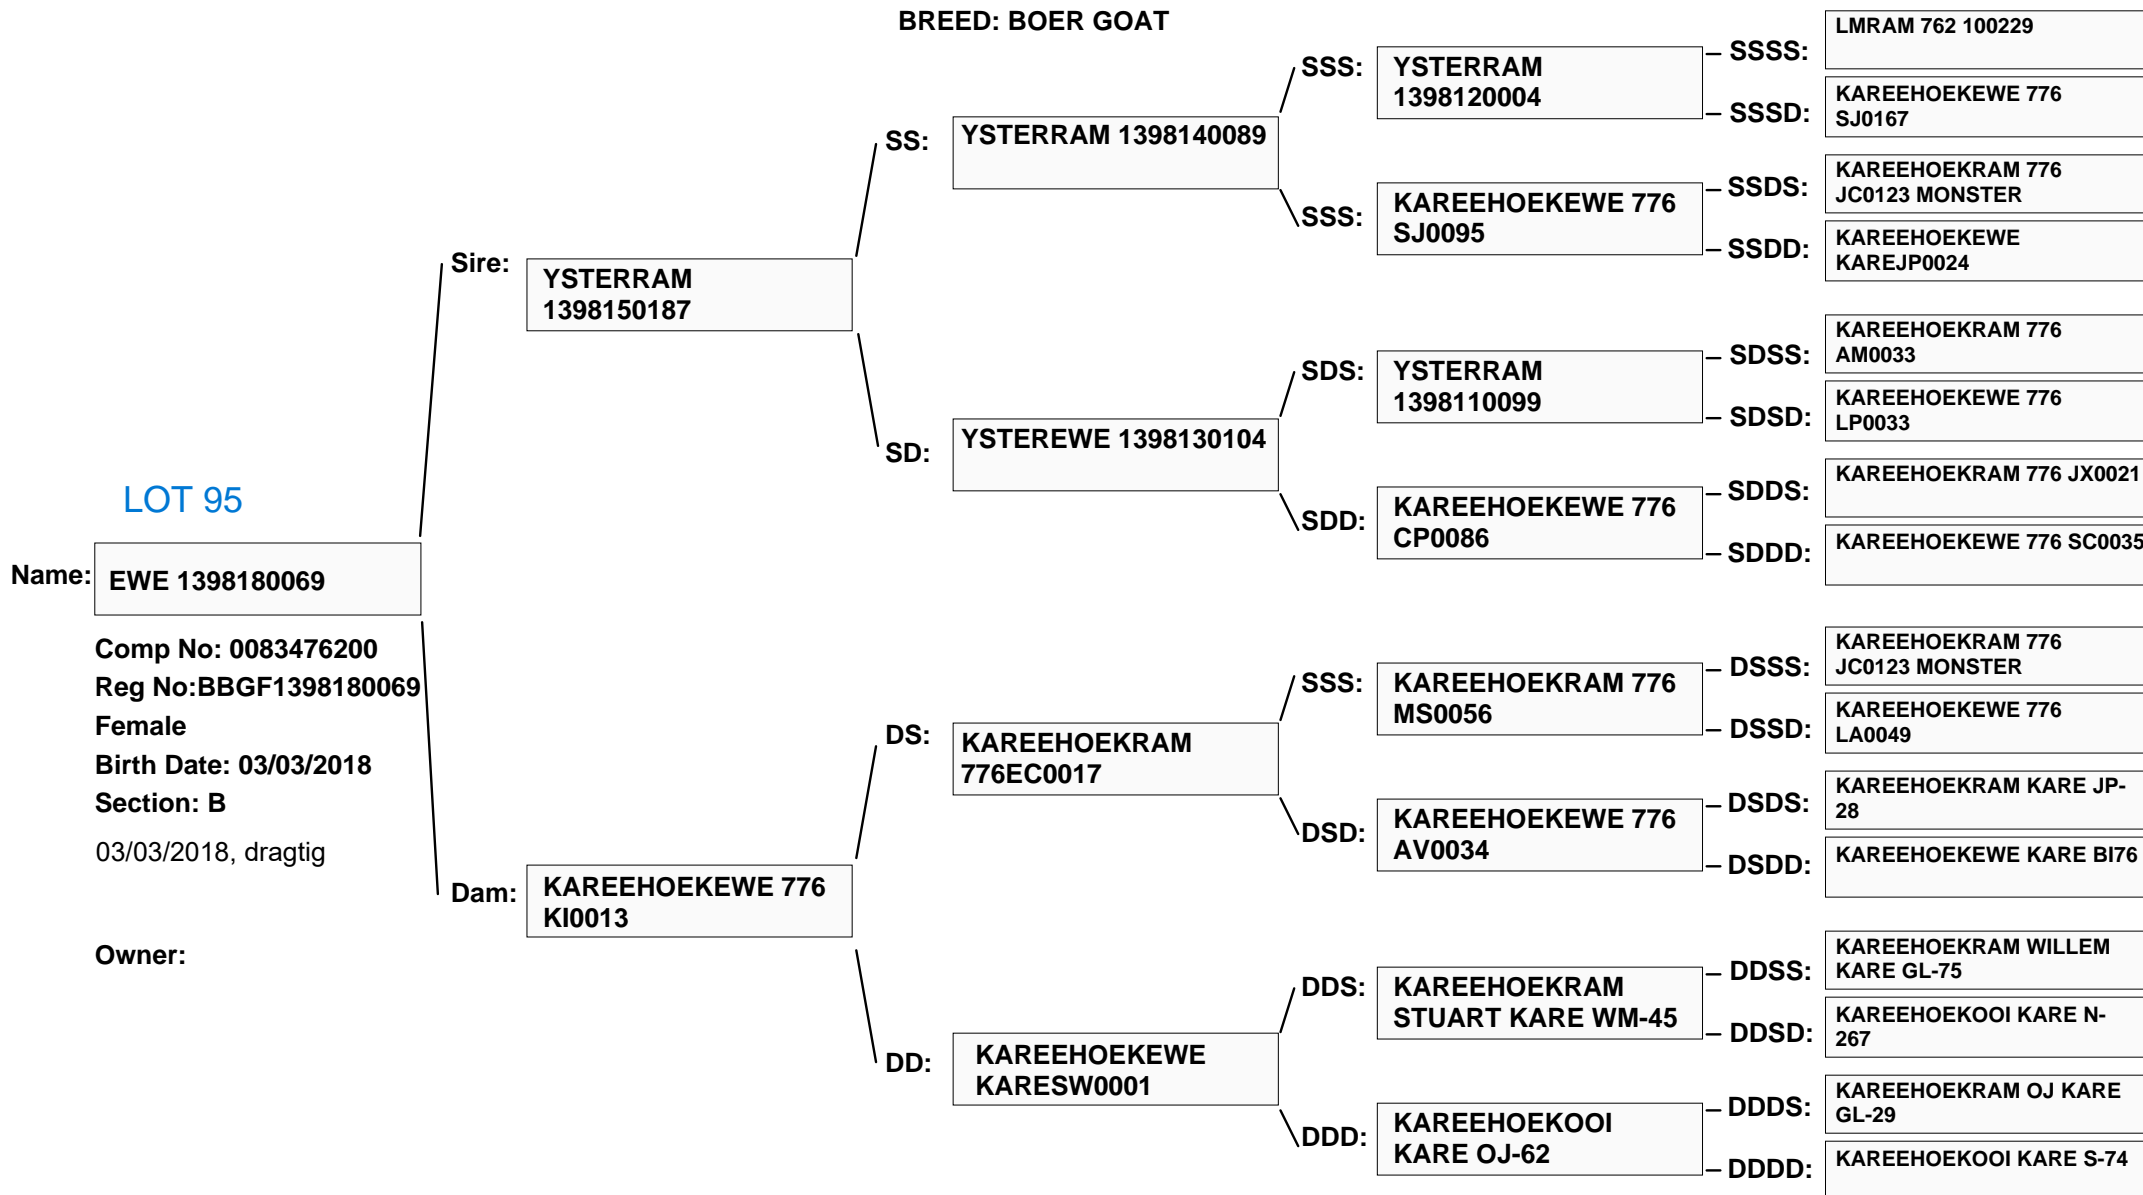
BREED: BOER GOAT

LOT 95

Name: EWE 1398180069

Comp No: 0083476200
Reg No:BBGF1398180069
Female
Birth Date: 03/03/2018
Section: B
03/03/2018, dragtig

Owner:

Sire: YSTERRAM 1398150187

SS: YSTERRAM 1398140089

SSS: YSTERRAM 1398120004

SSSS: LMRAM 762 100229

SSSD: KAREEHOEKEWE 776 SJ0167

SSS: KAREEHOEKEWE 776 SJ0095

SSDS: KAREEHOEKRAM 776 JC0123 MONSTER

SSDD: KAREEHOEKEWE KAREJP0024

SD: YSTEREWE 1398130104

SDS: YSTERRAM 1398110099

SDSS: KAREEHOEKRAM 776 AM0033

SDSD: KAREEHOEKEWE 776 LP0033

SDD: KAREEHOEKEWE 776 CP0086

SDDS: KAREEHOEKRAM 776 JX0021

SDDD: KAREEHOEKEWE 776 SC0035

Dam: KAREEHOEKEWE 776 KI0013

DS: KAREEHOEKRAM 776EC0017

SSS: KAREEHOEKRAM 776 MS0056

DSSS: KAREEHOEKRAM 776 JC0123 MONSTER

DSSD: KAREEHOEKEWE 776 LA0049

DSD: KAREEHOEKEWE 776 AV0034

DSDS: KAREEHOEKRAM KARE JP-28

DSDD: KAREEHOEKEWE KARE BI76

DD: KAREEHOEKEWE KARESW0001

DDS: KAREEHOEKRAM STUART KARE WM-45

DDSS: KAREEHOEKRAM WILLEM KARE GL-75

DDSD: KAREEHOEKOOI KARE N-267

DDD: KAREEHOEKOOI KARE OJ-62

DDDS: KAREEHOEKRAM OJ KARE GL-29

DDDD: KAREEHOEKOOI KARE S-74